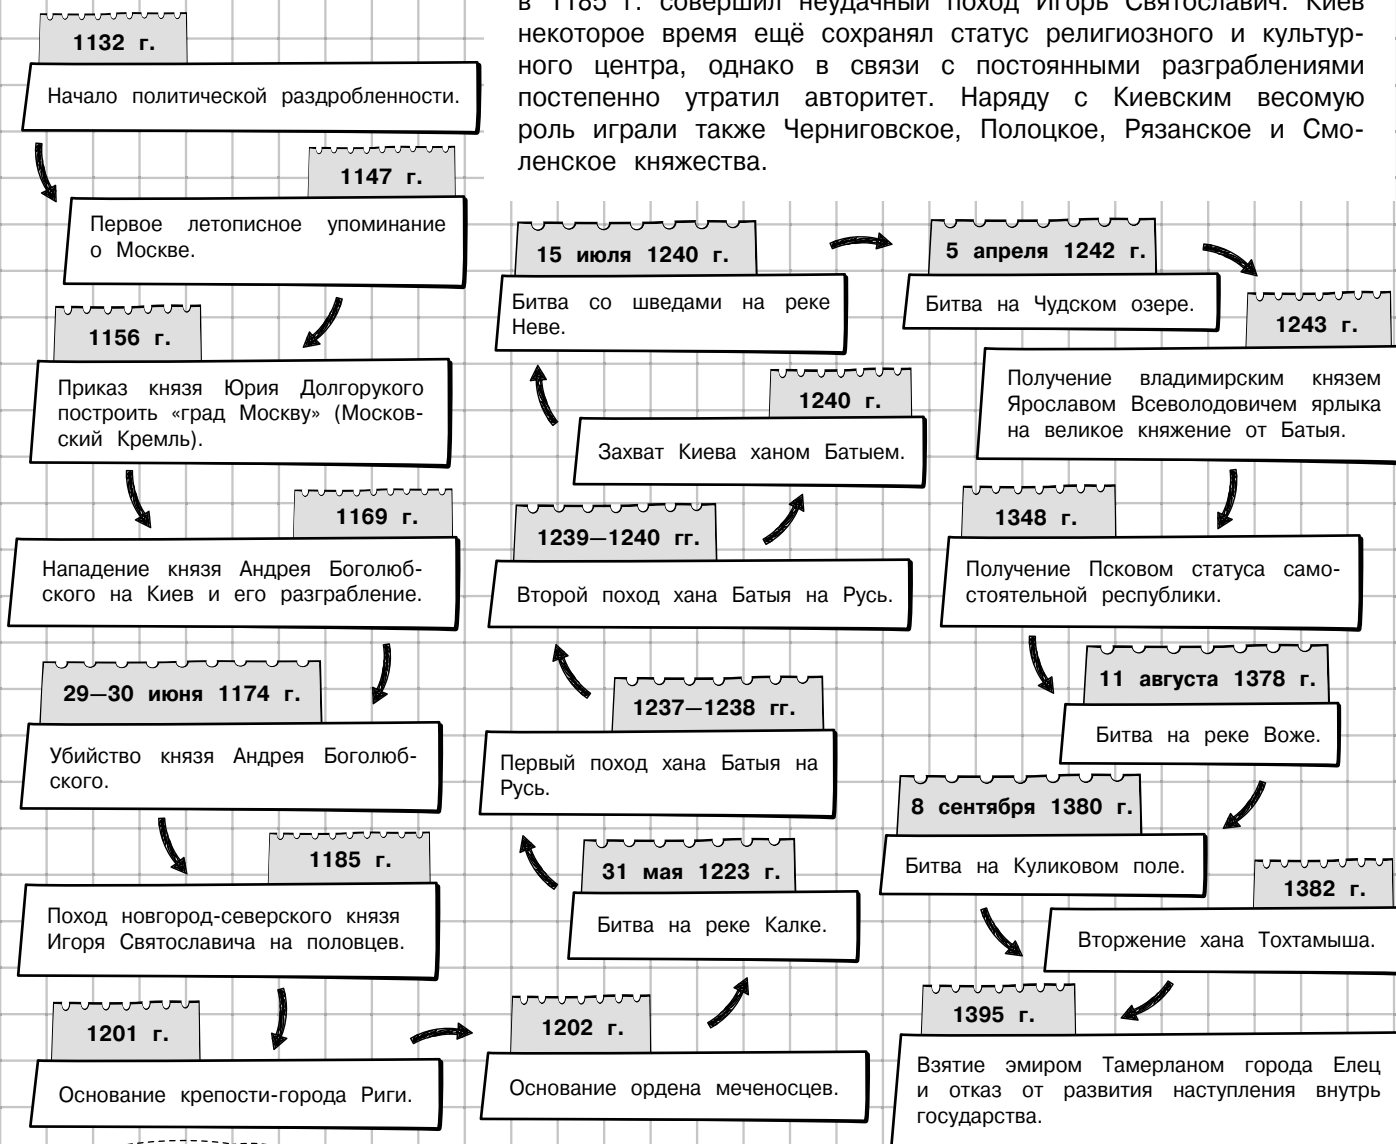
в 1185 г. совершил неудачный поход Игорь Святославич. Киев некоторое время ещё сохранял статус религиозного и культурного центра, однако в связи с постоянными разграблениями постепенно утратил авторитет. Наряду с Киевским весомую роль играли также Черниговское, Полоцкое, Рязанское и Смоленское княжества.

1132 г.
Начало политической раздробленности.

1147 г.
Первое летописное упоминание о Москве.

1156 г.
Приказ князя Юрия Долгорукого построить «град Москву» (Московский Кремль).

1169 г.
Нападение князя Андрея Боголюбского на Киев и его разграбление.

29—30 июня 1174 г.
Убийство князя Андрея Боголюбского.

1185 г.
Поход новгород-северского князя Игоря Святославича на половцев.

1201 г.
Основание крепости-города Риги.

1202 г.
Основание ордена меченосцев.

31 мая 1223 г.
Битва на реке Калке.

1237—1238 гг.
Первый поход хана Батыя на Русь.

1239—1240 гг.
Второй поход хана Батыя на Русь.

1240 г.
Захват Киева ханом Батыем.

15 июля 1240 г.
Битва со шведами на реке Неве.

5 апреля 1242 г.
Битва на Чудском озере.

1243 г.
Получение владимирским князем Ярославом Всеволодовичем ярлыка на великое княжение от Батыя.

1348 г.
Получение Псковом статуса самостоятельной республики.

11 августа 1378 г.
Битва на реке Воже.

8 сентября 1380 г.
Битва на Куликовом поле.

1382 г.
Вторжение хана Тохтамыша.

1395 г.
Взятие эмиром Тамерланом города Елец и отказ от развития наступления внутрь государства.